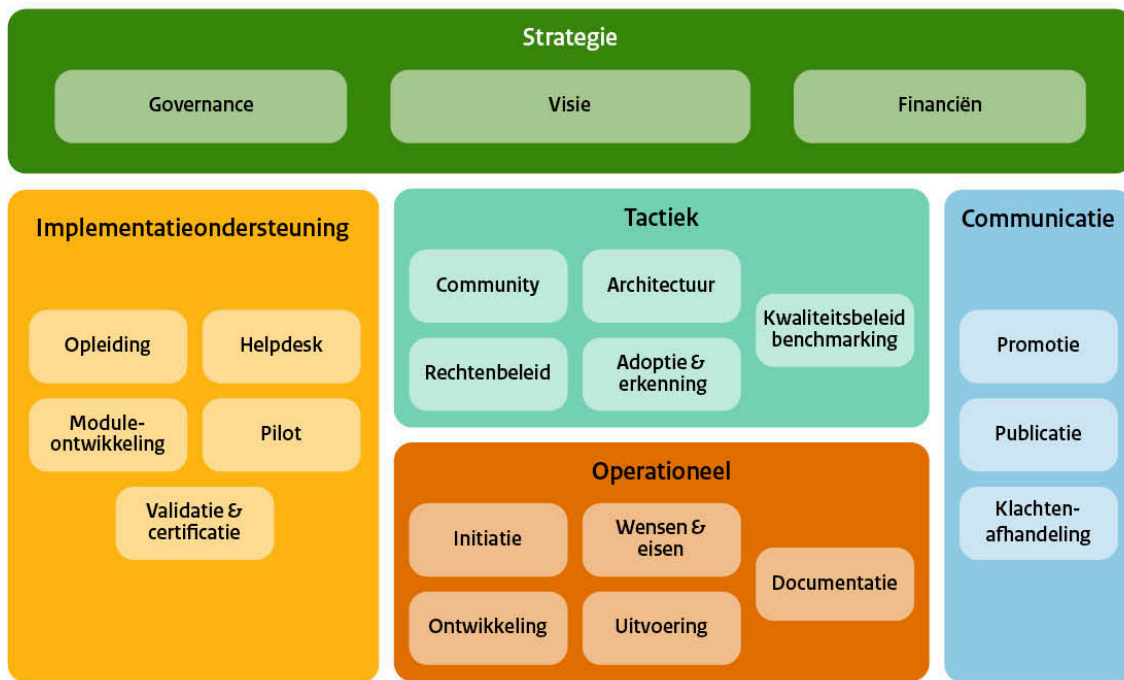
Strategie

Governance

Visie

Financiën

Implementatieondersteuning

Opleiding

Helpdesk

Module-ontwikkeling

Pilot

Validatie & certificatie

Tactiek

Community

Architectuur

Kwaliteitsbeleid benchmarking

Rechtenbeleid

Adoptie & erkenning

Operationeel

Initiatie

Wensen & eisen

Documentatie

Ontwikkeling

Uitvoering

Communicatie

Promotie

Publicatie

Klachten-afhandeling